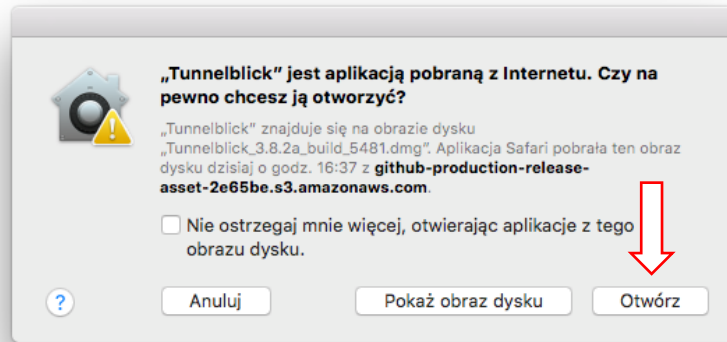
„Tunnelblick” jest aplikacją pobraną z Internetu. Czy na pewno chcesz ją otworzyć?

„Tunnelblick” znajduje się na obrazie dysku „Tunnelblick_3.8.2a_build_5481.dmg”. Aplikacja Safari pobrała ten obraz dysku dzisiaj o godz. 16:37 z github-production-release-asset-2e65be.s3.amazonaws.com.

Nie ostrzegaj mnie więcej, otwierając aplikacje z tego obrazu dysku.

?

Anuluj

Pokaż obraz dysku

Otwórz